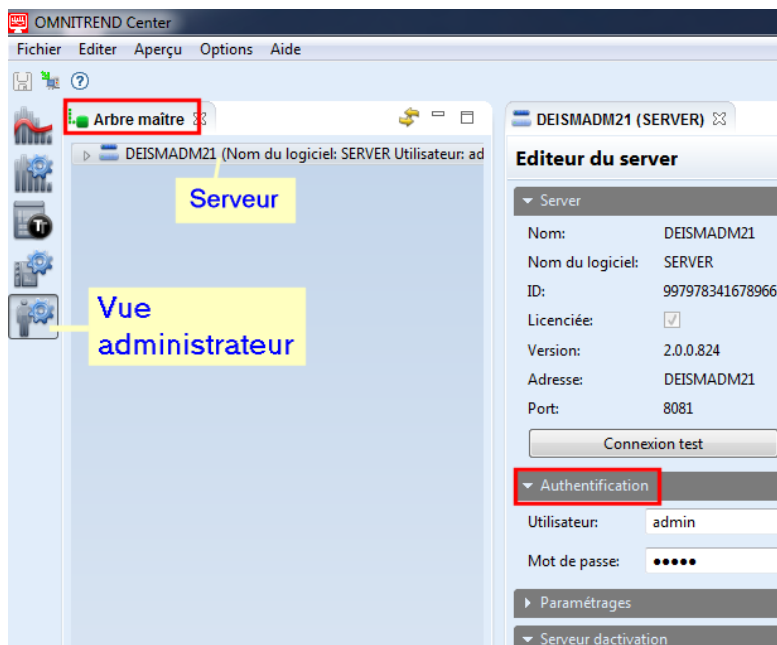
OMNITREND Center

Fichier Editer Aperçu Options Aide

Arbre maître

DEISMADM21 (Nom du logiciel: SERVER Utilisateur: ad

Serveur

Vue administrateur

DEISMADM21 (SERVER)

Editeur du server

Server

Nom: DEISMADM21

Nom du logiciel: SERVER

ID: 997978341678966

Licenciée:

Version: 2.0.0.824

Adresse: DEISMADM21

Port: 8081

Connexion test

Authentification

Utilisateur: admin

Mot de passe: •••••

Paramétrages

Serveur dactivation